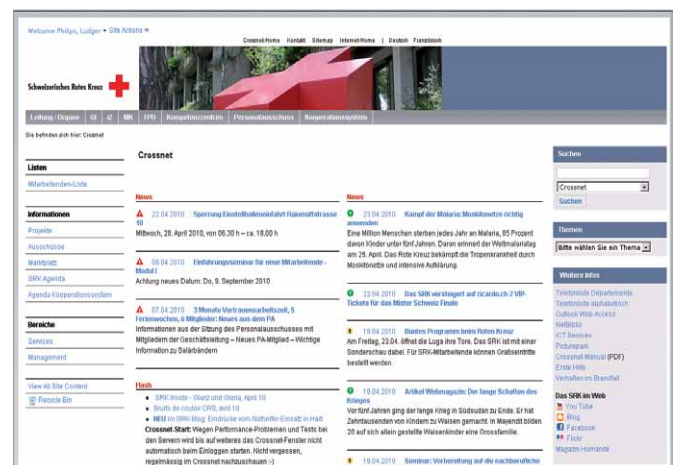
Welcome Philips, Ludger ▾ Site Actions ▾

Crossnet Home | Kontakt | Sitemap | Internet Home | Deutsch | Französisch

Schweizerisches Rotes Kreuz

Leitung / Organe | GI | IZ | MR | FPD | Kompetenzzentren | Personalausschuss | Kooperationssystem

Sie befinden sich hier: Crossnet

Listen
Mitarbeitenden-Liste

Informationen
Projekte
Ausschüsse
Marktplatz
SRK Agenda
Agenda Kooperationssystem

Bereiche
Services
Management

View All Site Content
Recycle Bin

Crossnet

News

22.04.2010 Sperrung Einstellhalleneinfahrt Rainmattstrasse 10
Mittwoch, 28. April 2010, von 06.30 h – ca. 18.00 h

08.04.2010 Einführungsseminar für neue Mitarbeitende - Modul I
Achtung neues Datum: Do, 9. September 2010

07.04.2010 3 Monate Vertrauensarbeitszeit, 5 Ferienwochen, 8 Mitglieder: Neues aus dem PA
Informationen aus der Sitzung des Personalausschusses mit Mitgliedern der Geschäftsleitung – Neues PA-Mitglied – Wichtige Information zu Selärbändern

Flash
SRK Inside - Glanz und Gloria, April 10
Bruits de couloir CRS, avril 10
NEU im SRK-Blog: Eindrücke vom Nothelfer-Einsatz in Haiti
Crossnet.Start: Wegen Performance-Problemen und Tests bei den Servern wird bis auf weiteres das Crossnet-Fenster nicht automatisch beim Einloggen starten. Nicht vergessen, regelmässig im Crossnet nachzuschauen :-)

News

23.04.2010 Kampf der Malaria: Moskitonetze richtig anwenden
Eine Million Menschen sterben jedes Jahr an Malaria, 85 Prozent davon Kinder unter fünf Jahren. Daran erinnert der Weltmalariatag am 25. April. Das Rote Kreuz bekämpft die Tropenkrankheit durch Moskitonetze und intensive Aufklärung.

22.04.2010 Das SRK versteigert auf ricardo.ch 2 VIP-Tickets für das Mister Schweiz Finale

19.04.2010 Buntes Programm beim Roten Kreuz
Am Freitag, 23.04. öffnet die Luga ihre Tore. Das SRK ist mit einer Sonderschau dabei. Für SRK-Mitarbeitende können Gratiseintritte bestellt werden.

19.04.2010 Artikel Webmagazin: Der lange Schatten des Krieges
Vor fünf Jahren ging der lange Krieg in Südsudan zu Ende. Er hat Zehntausenden von Kindern zu Waisen gemacht. Im Mayendit bilden 28 auf sich allein gestellte Waisenkinder eine Grossfamilie.

19.04.2010 Seminar: Vorbereitung auf die nachberufliche

Suchen
Crossnet
Suchen

Themen
Bitte wählen Sie ein Thema

Weitere Infos
Telefonliste Departemente
Telefonliste alphabetisch
Outlook Web Access
NetBiblio
ICT Services
Picturepark
Crossnet-Manual (PDF)
Erste Hilfe
Verhalten im Brandfall

Das SRK im Web
YouTube
Blog
Facebook
Flickr
Magazin Humanité